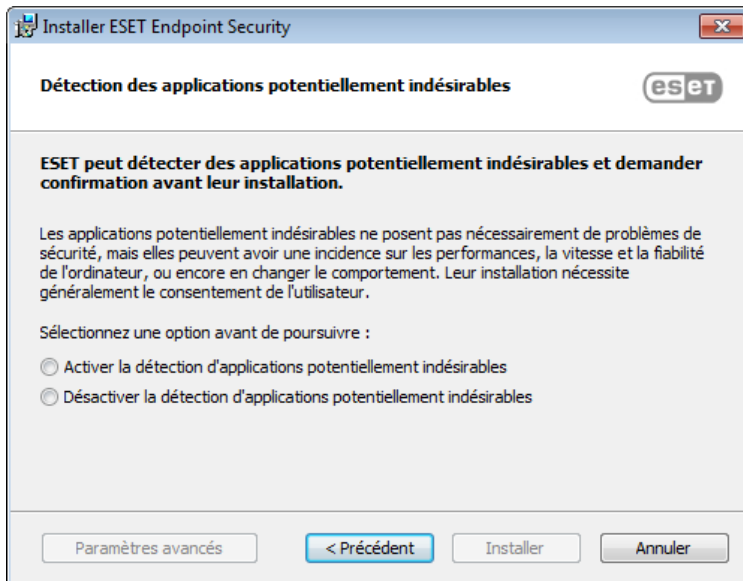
Installer ESET Endpoint Security

Détection des applications potentiellement indésirables

eset

ESET peut détecter des applications potentiellement indésirables et demander confirmation avant leur installation.

Les applications potentiellement indésirables ne posent pas nécessairement de problèmes de sécurité, mais elles peuvent avoir une incidence sur les performances, la vitesse et la fiabilité de l'ordinateur, ou encore en changer le comportement. Leur installation nécessite généralement le consentement de l'utilisateur.

Sélectionnez une option avant de poursuivre :

Activer la détection d'applications potentiellement indésirables

Désactiver la détection d'applications potentiellement indésirables

Paramètres avancés

< Précédent

Installer

Annuler